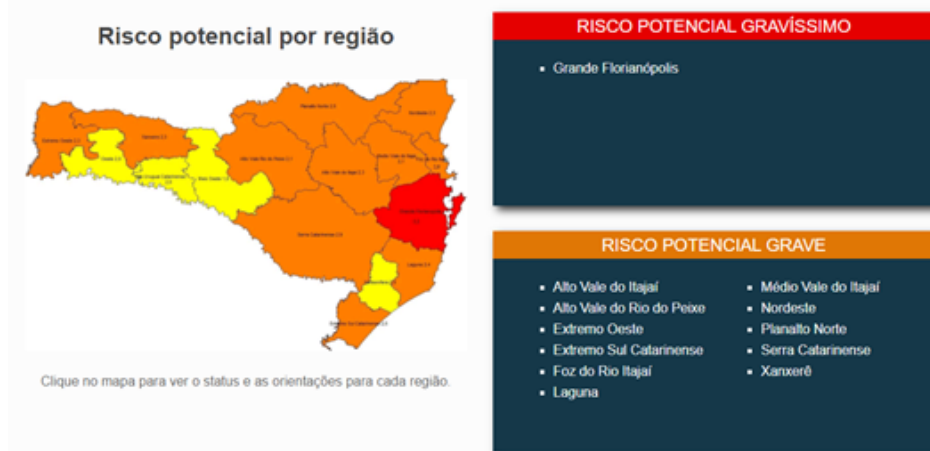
Risco potencial por região

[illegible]

Clique no mapa para ver o status e as orientações para cada região.

RISCO POTENCIAL GRAVÍSSIMO

- Grande Florianópolis

RISCO POTENCIAL GRAVE

- Alto Vale do Itajaí
- Alto Vale do Rio do Peixe
- Extremo Oeste
- Extremo Sul Catarinense
- Foz do Rio Itajaí
- Laguna

- Médio Vale do Itajaí
- Nordeste
- Planalto Norte
- Serra Catarinense
- Xanxerê